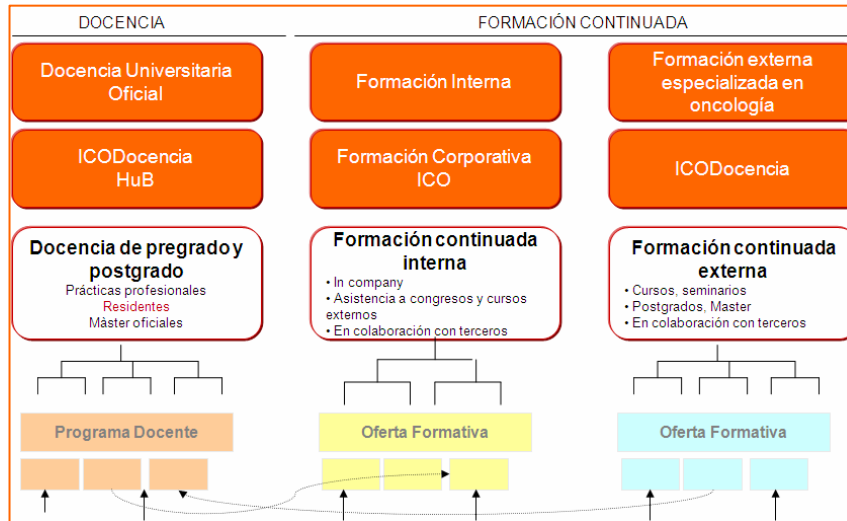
DOCENCIA

FORMACIÓN CONTINUADA

Docencia Universitaria Oficial

Formación Interna

Formación externa especializada en oncología

ICODocencia HuB

Formación Corporativa ICO

ICODocencia

Docencia de pregrado y postgrado
Prácticas profesionales
Residentes
Máster oficiales

Formación continuada interna
• In company
• Asistencia a congresos y cursos externos
• En colaboración con terceros

Formación continuada externa
• Cursos, seminarios
• Postgrados, Master
• En colaboración con terceros

Programa Docente

Oferta Formativa

Oferta Formativa